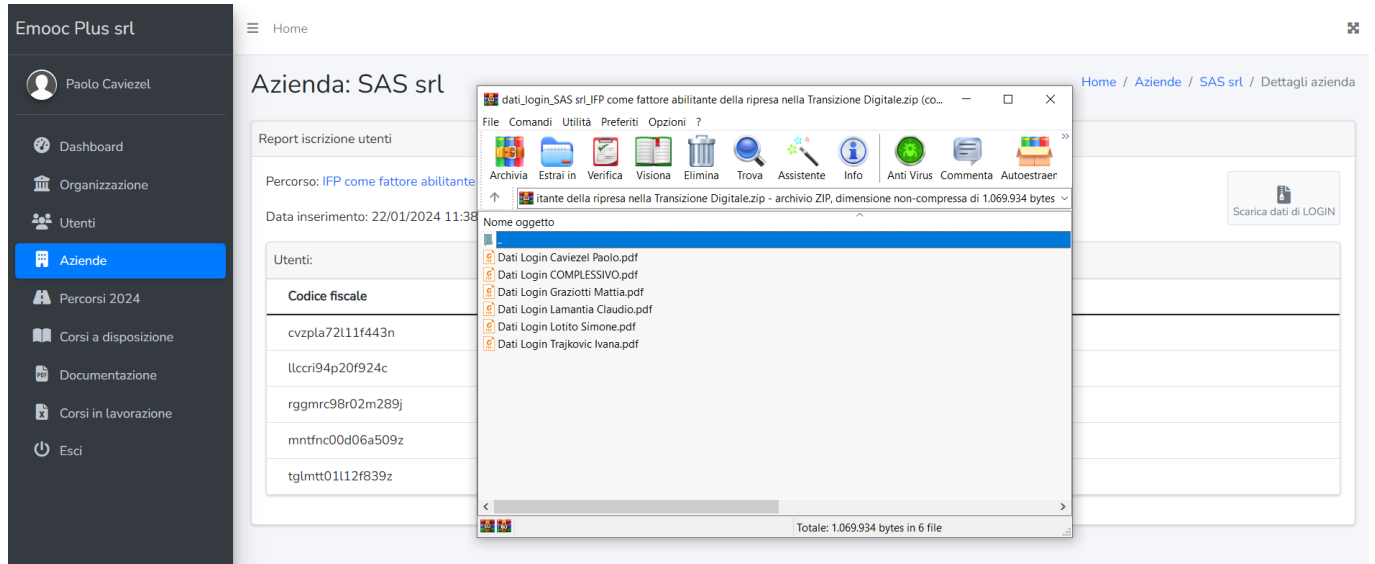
Emooc Plus srl

Paolo Caviezel

Dashboard
Organizzazione
Utenti
Aziende
Percorsi 2024
Corsi a disposizione
Documentazione
Corsi in lavorazione
Esci

Home

Azienda: SAS srl

Home / Aziende / SAS srl / Dettagli azienda

Report iscrizione utenti

Percorso: IFP come fattore abilitante

Data inserimento: 22/01/2024 11:38

Scarica dati di LOGIN

Utenti:

| Codice fiscale |
|---|
| cvzpla72l11f443n |
| llccri94p20f924c |
| rggmrc98r02m289j |
| mntfnc00d06a509z |
| tglmtt01l12f839z |

dati_login_SAS srl_IFP come fattore abilitante della ripresa nella Transizione Digitale.zip (co...

File Comandi Utilità Preferiti Opzioni ?

Archivia Estrai in Verifica Visiona Elimina Trova Assistente Info Anti Virus Commenta Autoestraen

itante della ripresa nella Transizione Digitale.zip - archivio ZIP, dimensione non-compressa di 1.069.934 bytes

Nome oggetto
..
Dati Login Caviezel Paolo.pdf
Dati Login COMPLESSIVO.pdf
Dati Login Graziotti Mattia.pdf
Dati Login Lamantia Claudio.pdf
Dati Login Lotito Simone.pdf
Dati Login Trajkovic Ivana.pdf

Totale: 1.069.934 bytes in 6 file